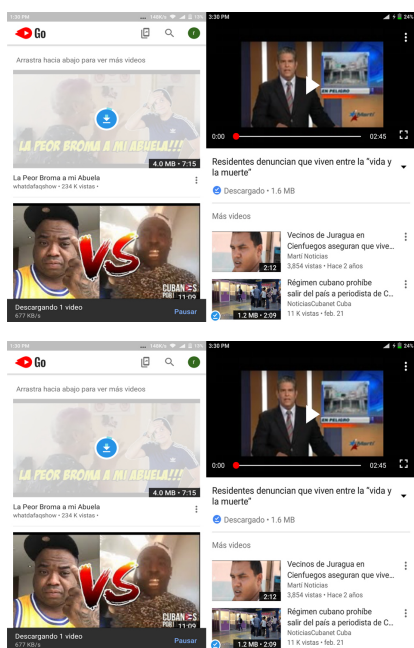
1:30 PM 148K/s 73%

Go

f

Arrastra hacia abajo para ver más videos

LA PEOR BROMA A MI ABUELA!!!

4.0 MB • 7:15

La Peor Broma a mi Abuela
whatdafaqshow • 234 K vistas •

VS

CUBANOS

11:09

Descargando 1 video
677 KB/s

Pausar

3:30 PM 24%

EN PELIGRO

0:00

02:45

Residentes denuncian que viven entre la "vida y la muerte"

Descargado • 1.6 MB

Más videos

2:12

Vecinos de Juragua en Cienfuegos aseguran que vive...
Martí Noticias
3,854 vistas • Hace 2 años

1.2 MB • 2:09

Régimen cubano prohíbe salir del país a periodista de C...
NoticiasCubanet Cuba
11 K vistas • feb. 21

1:30 PM 148K/s 73%

Go

f

Arrastra hacia abajo para ver más videos

LA PEOR BROMA A MI ABUELA!!!

4.0 MB • 7:15

La Peor Broma a mi Abuela
whatdafaqshow • 234 K vistas •

VS

CUBANOS

11:09

Descargando 1 video
677 KB/s

Pausar

3:30 PM 24%

0:00

02:45

Residentes denuncian que viven entre la "vida y la muerte"

Descargado • 1.6 MB

Más videos

2:12

Vecinos de Juragua en Cienfuegos aseguran que vive...
Martí Noticias
3,854 vistas • Hace 2 años

1.2 MB • 2:09

Régimen cubano prohíbe salir del país a periodista de C...
NoticiasCubanet Cuba
11 K vistas • feb. 21